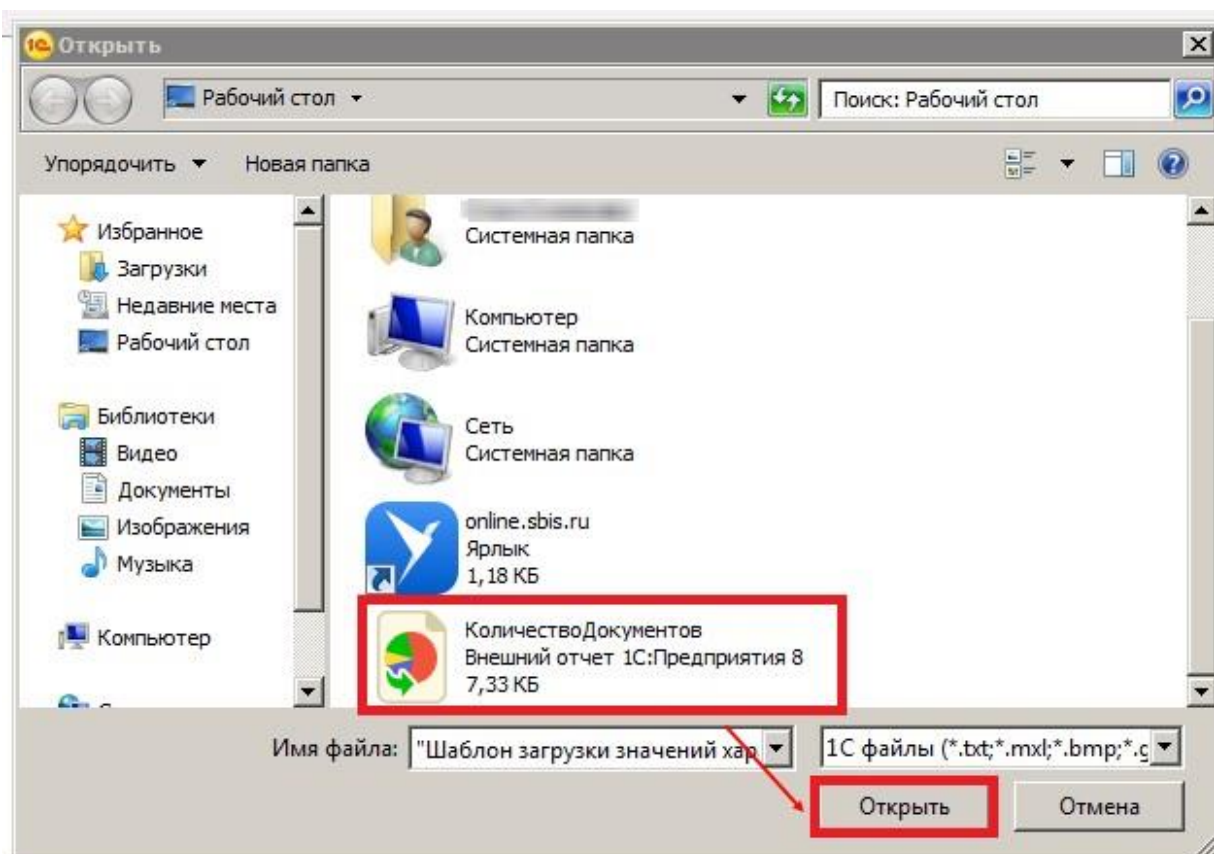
Открыть

Рабочий стол

Поиск: Рабочий стол

Упорядочить ▾ Новая папка

Избранное
Загрузки
Недавние места
Рабочий стол

Библиотеки
Видео
Документы
Изображения
Музыка

Компьютер

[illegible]
Системная папка

Компьютер
Системная папка

Сеть
Системная папка

online.sbis.ru
Ярлык
1,18 КБ

КоличествоДокументов
Внешний отчет 1С:Предприятия 8
7,33 КБ

Имя файла: "Шаблон загрузки значений хар

1С файлы (*.txt;*.mxl;*.bmp;*.g

Открыть

Отмена